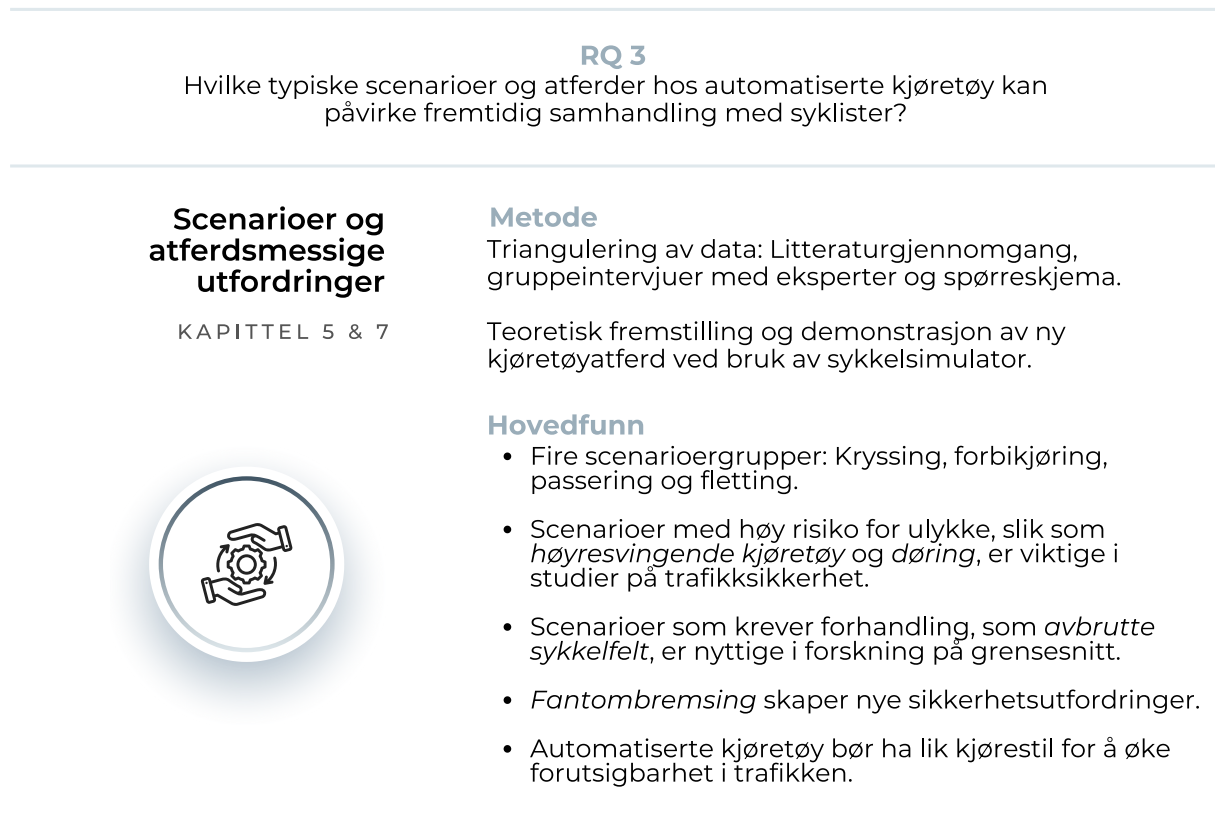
RQ 3
Hvilke typiske scenarioer og atferder hos automatiserte kjøretøy kan påvirke fremtidig samhandling med syklister?

Scenarioer og atferdsmessige utfordringer

KAPITTEL 5 & 7

Metode
Triangulering av data: Litteraturgjennomgang, gruppeintervjuer med eksperter og spørreskjema.

Teoretisk fremstilling og demonstrasjon av ny kjøretøyatferd ved bruk av sykkelsimulator.

Hovedfunn
- Fire scenarioergrupper: Kryssing, forbikjøring, passering og fletting.
- Scenarioer med høy risiko for ulykke, slik som *høyresvingende kjøretøy* og *døring*, er viktige i studier på trafikksikkerhet.
- Scenarioer som krever forhandling, som *avbrutte sykkelfelt*, er nyttige i forskning på grensesnitt.
- *Fantombremsing* skaper nye sikkerhetsutfordringer.
- Automatiserte kjøretøy bør ha lik kjørestil for å øke forutsigbarhet i trafikken.